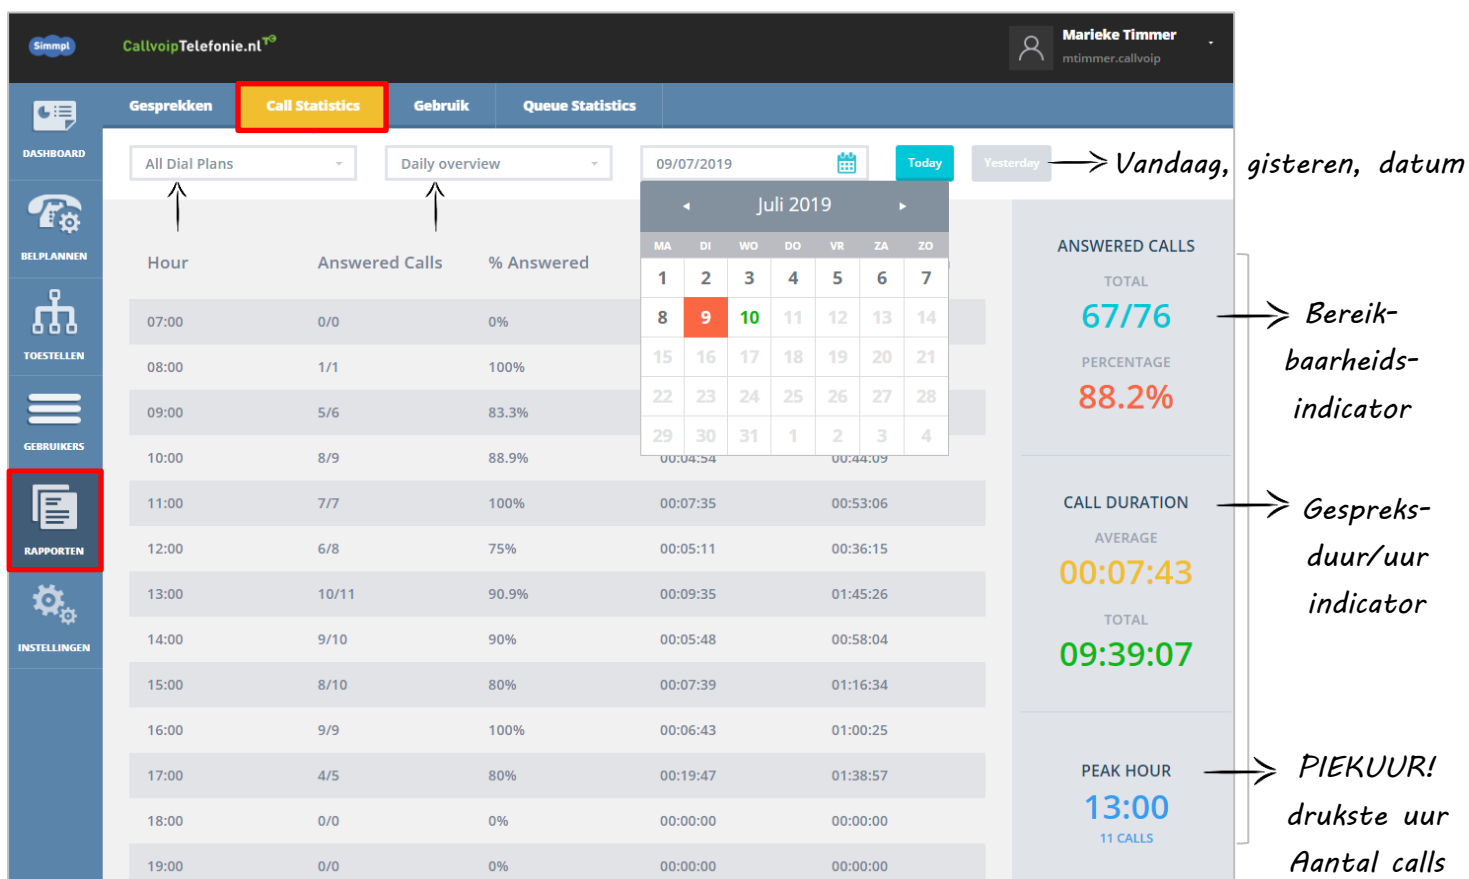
Simmpl CallvoipTelefonie.nl

Marieke Timmer
mtimmer.callvoip

DASHBOARD
BELPLANNEN
TOESTELLEN
GEBRUIKERS
RAPPORTEN
INSTELLINGEN

Gesprekken | Call Statistics | Gebruik | Queue Statistics

All Dial Plans | Daily overview | 09/07/2019 | Today | Yesterday → Vandaag, gisteren, datum

Juli 2019

| MA | DI | WO | DO | VR | ZA | ZO |
|---|---|---|---|---|---|---|
| 1 | 2 | 3 | 4 | 5 | 6 | 7 |
| 8 | 9 | 10 | 11 | 12 | 13 | 14 |
| 15 | 16 | 17 | 18 | 19 | 20 | 21 |
| 22 | 23 | 24 | 25 | 26 | 27 | 28 |
| 29 | 30 | 31 | 1 | 2 | 3 | 4 |

| Hour | Answered Calls | % Answered | | |
|---|---|---|---|---|
| 07:00 | 0/0 | 0% | | |
| 08:00 | 1/1 | 100% | | |
| 09:00 | 5/6 | 83.3% | | |
| 10:00 | 8/9 | 88.9% | 00:04:54 | 00:44:09 |
| 11:00 | 7/7 | 100% | 00:07:35 | 00:53:06 |
| 12:00 | 6/8 | 75% | 00:05:11 | 00:36:15 |
| 13:00 | 10/11 | 90.9% | 00:09:35 | 01:45:26 |
| 14:00 | 9/10 | 90% | 00:05:48 | 00:58:04 |
| 15:00 | 8/10 | 80% | 00:07:39 | 01:16:34 |
| 16:00 | 9/9 | 100% | 00:06:43 | 01:00:25 |
| 17:00 | 4/5 | 80% | 00:19:47 | 01:38:57 |
| 18:00 | 0/0 | 0% | 00:00:00 | 00:00:00 |
| 19:00 | 0/0 | 0% | 00:00:00 | 00:00:00 |

ANSWERED CALLS
TOTAL
67/76
PERCENTAGE
88.2%
→ Bereikbaarheidsindicator

CALL DURATION
AVERAGE
00:07:43
TOTAL
09:39:07
→ Gespreksduur/uur indicator

PEAK HOUR
13:00
11 CALLS
→ PIEKUUR! drukste uur Aantal calls